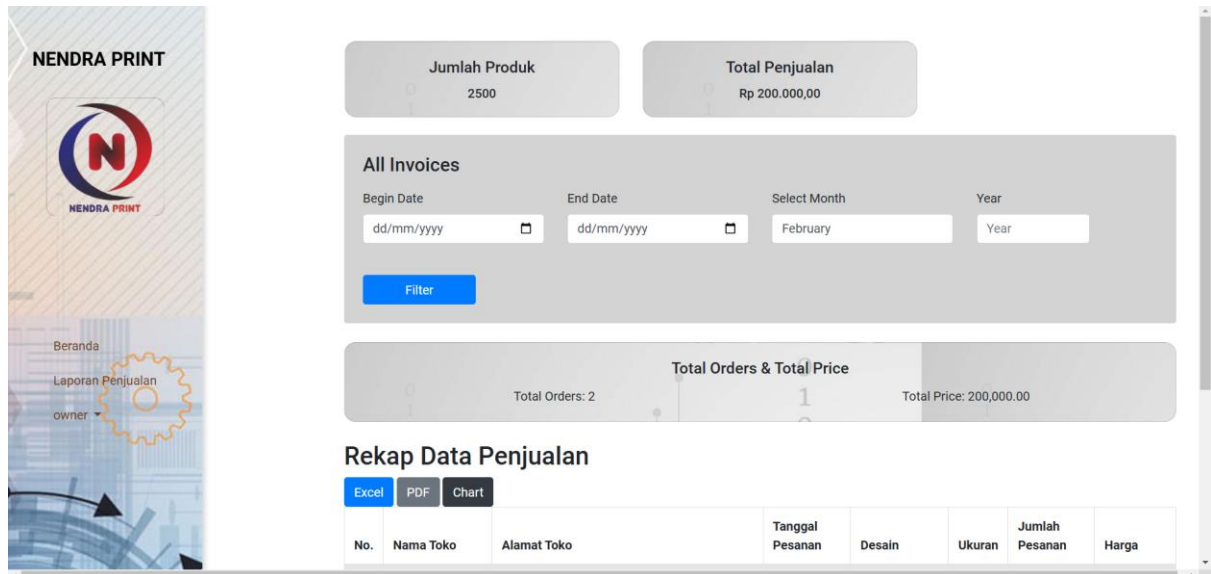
NENDRA PRINT

NENDRA PRINT

Beranda

Laporan Penjualan

owner

Jumlah Produk
2500

Total Penjualan
Rp 200.000,00

All Invoices

Begin Date
dd/mm/yyyy

End Date
dd/mm/yyyy

Select Month
February

Year
Year

Filter

Total Orders & Total Price

Total Orders: 2

Total Price: 200,000.00

Rekap Data Penjualan

Excel PDF Chart

| No. | Nama Toko | Alamat Toko | Tanggal Pesanan | Desain | Ukuran | Jumlah Pesanan | Harga |
|---|---|---|---|---|---|---|---|